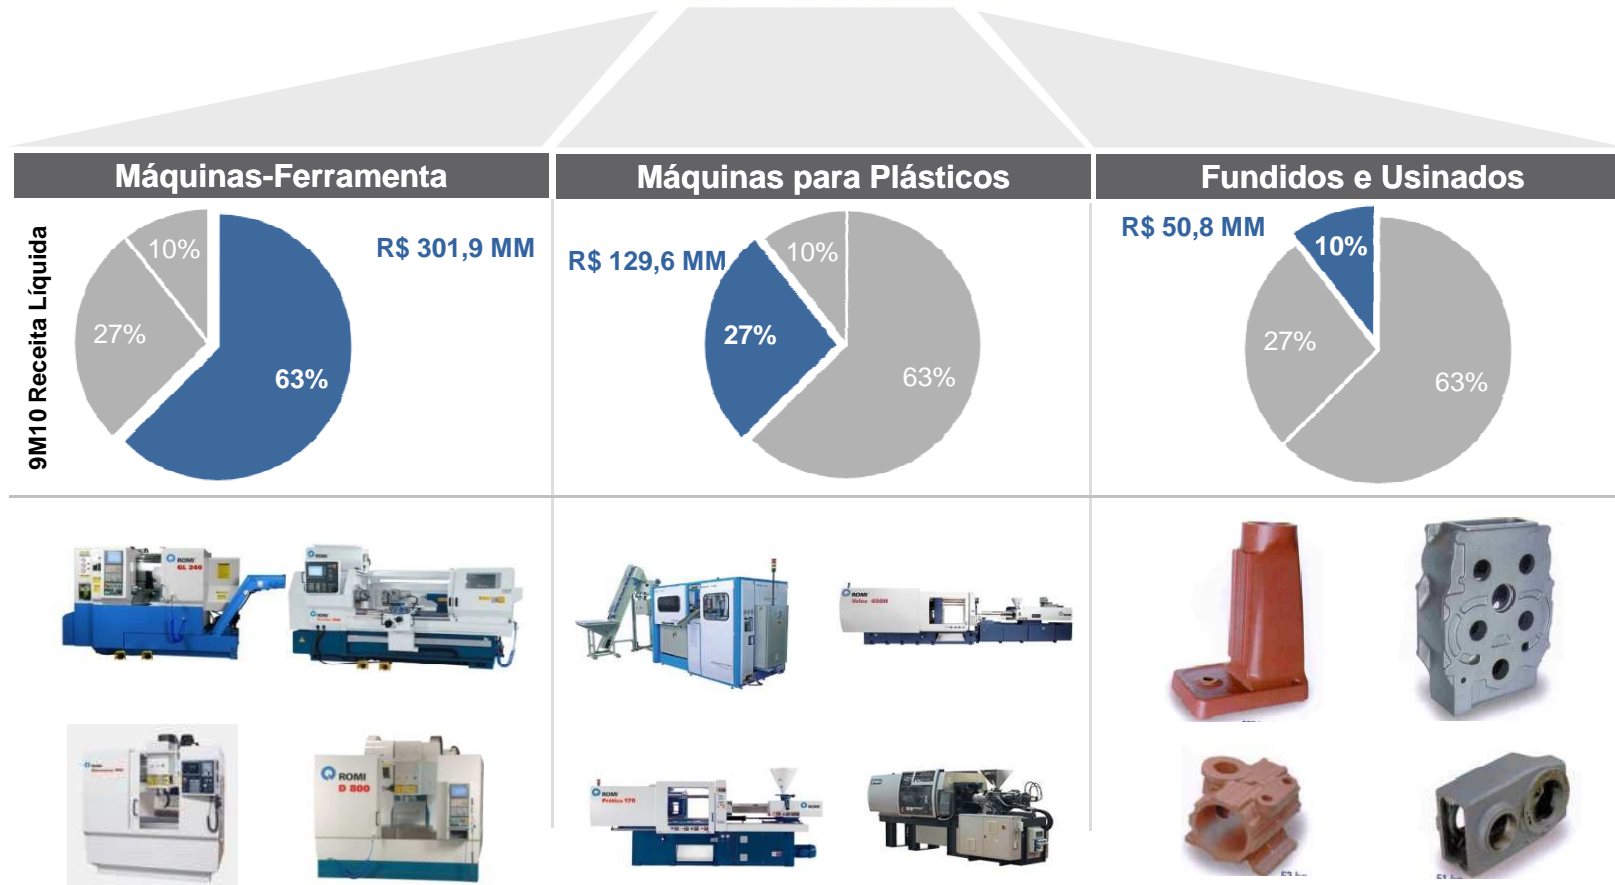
Máquinas-Ferramenta

Máquinas para Plásticos

Fundidos e Usinados

9M10 Receita Líquida

10%
27%
63%
R$ 301,9 MM

R$ 129,6 MM
10%
27%
63%

R$ 50,8 MM
10%
27%
63%

ROMI GL 240

ROMI

ROMI D 800

ROMI

ROMI

ROMI